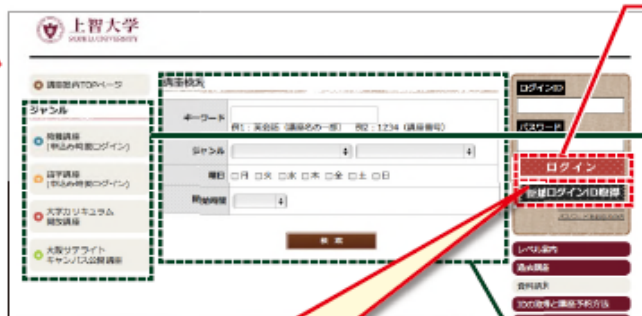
上智大学
SOPHIA UNIVERSITY

講座案内TOPページ

ジャンル

一般講座
(申込み時要ログイン)

語学講座
(申込み時要ログイン)

大学カリキュラム
開放講座

大阪サテライト
キャンパス公開講座

講座検索

キーワード

例1：英会話（講座名の一部） 例2：1234（講座番号）

ジャンル

曜日 □月 □火 □水 □木 □金 □土 □日

開講時期

検索

ログインID

パスワード

ログイン

新規ログインID登録

レベル案内

過去講座

資料請求

IDの取得と講座予約方法